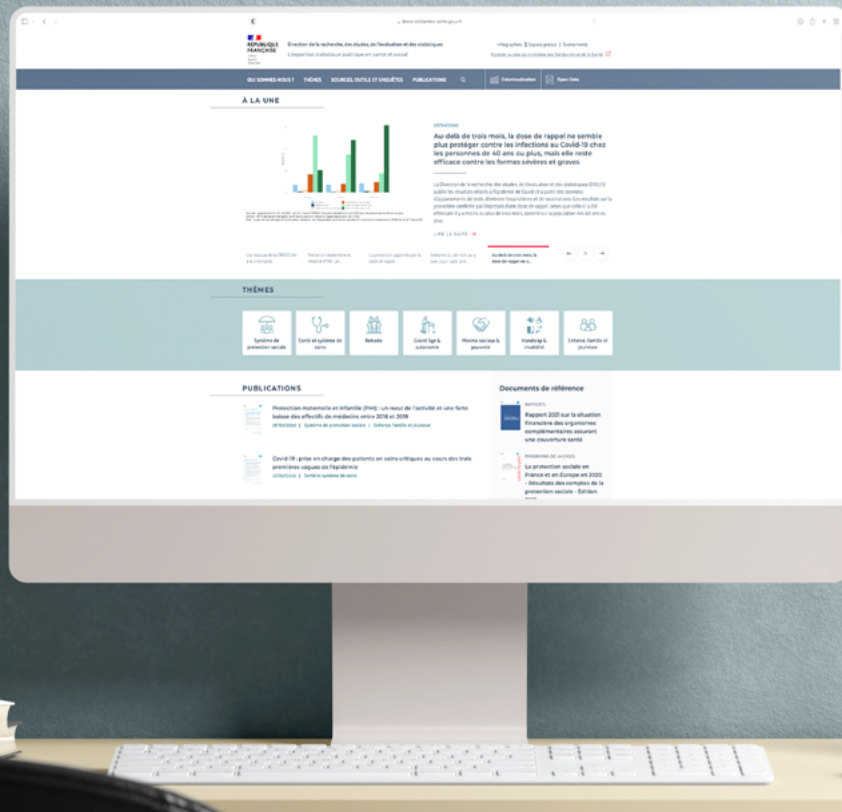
drees.solidarites-sante.gouv.fr

RÉPUBLIQUE FRANÇAISE

Direction de la recherche, des études, de l'évaluation et des statistiques

L'expertise statistique publique en santé et social

Infographies | Espace presse | Evènements

Accéder au site du ministère des Solidarités et de la Santé

QUI SOMMES-NOUS ? THÈMES SOURCES, OUTILS ET ENQUÊTES PUBLICATIONS

Datavisualisation Open Data

À LA UNE

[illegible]

Au-delà de trois mois, la dose de rappel ne semble plus protéger contre les infections au Covid-19 chez les personnes de 40 ans ou plus, mais elle reste efficace contre les formes sévères et graves

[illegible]

LIRE LA SUITE →

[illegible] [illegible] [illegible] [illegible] Au-delà de trois mois, la dose de rappel ne s...

THÈMES

Système de protection sociale

Santé et système de soins

Retraite

Grand âge & autonomie

Minima sociaux & pauvreté

Handicap & invalidité

Enfance, famille et jeunesse

PUBLICATIONS

Protection maternelle et infantile (PMI) : un recul de l'activité et une forte baisse des effectifs de médecins entre 2016 et 2019

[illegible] | Système de protection sociale | Enfance, famille et jeunesse

Covid-19 : prise en charge des patients en soins critiques au cours des trois premières vagues de l'épidémie

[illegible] | Santé et système de soins

Documents de référence

RAPPORTS

Rapport 2021 sur la situation financière des organismes complémentaires assurant une couverture santé

PANORAMAS DE LA DREES

La protection sociale en France et en Europe en 2020 - Résultats des comptes de la protection sociale - Édition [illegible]